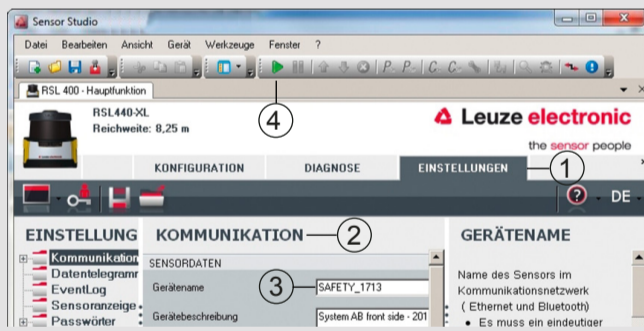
Sensor Studio

Datei Bearbeiten Ansicht Gerät Werkzeuge Fenster ?

RSL 400 - Hauptfunktion

RSL440-XL
Reichweite: 8,25 m

4

Leuze electronic
the sensor people

KONFIGURATION DIAGNOSE EINSTELLUNGEN 1

DE

EINSTELLUNG
Kommunikation
Datentelegramm
EventLog
Sensoranzeige
Passwörter

KOMMUNIKATION 2

SENSORDATEN

Gerätename 3 SAFETY_1713

Gerätebeschreibung System AB front side - 201

GERÄTENAME

Name des Sensors im Kommunikationsnetzwerk ( Ethernet und Bluetooth)
• Es muss ein eindeutiger